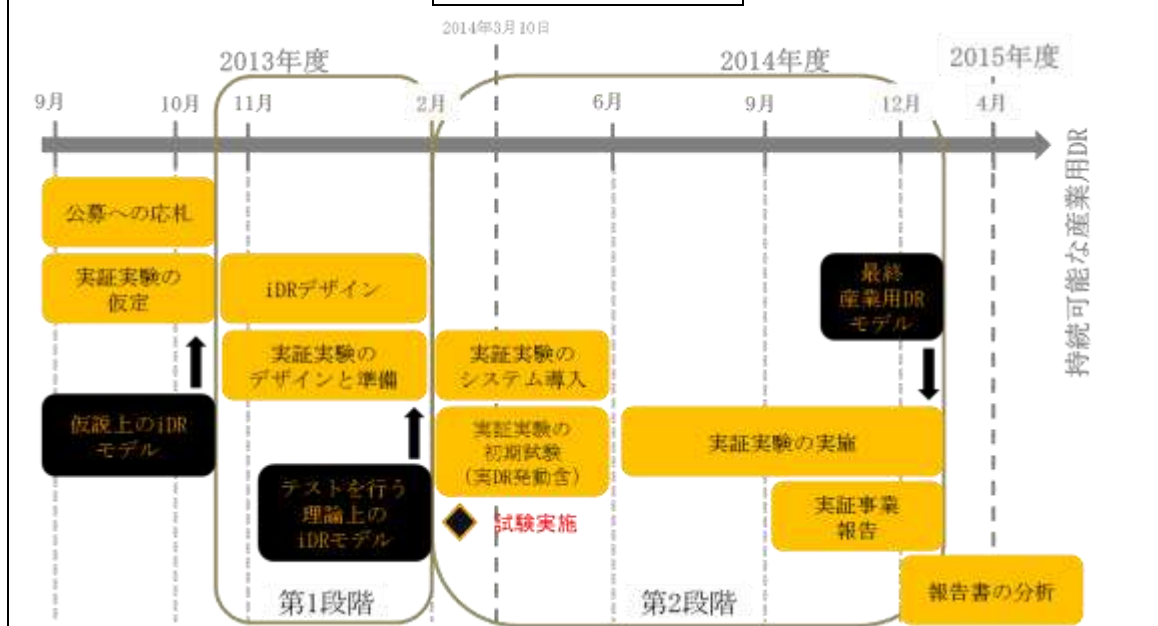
2014年3月10日

2013年度

2014年度

2015年度

9月 10月 11月 2月 6月 9月 12月 4月

持続可能な産業用DR

公募への応札

実証実験の仮定

iDRデザイン

仮説上のiDRモデル

実証実験のデザインと準備

テストを行う理論上のiDRモデル

実証実験のシステム導入

実証実験の初期試験（実DR発動含）

試験実施

最終産業用DRモデル

実証実験の実施

実証事業報告

報告書の分析

第1段階

第2段階